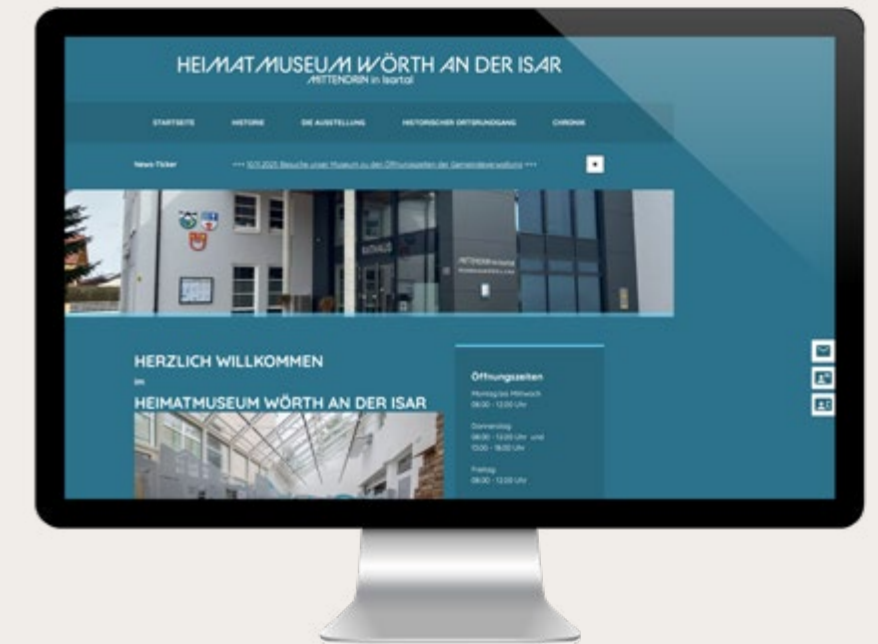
HEIMATMUSEUM WÖRTH AN DER ISAR
MITTENDRIN in Isartal

STARTSEITE HISTORIE DIE AUSSTELLUNG HISTORISCHER ORTSRUNDGANG CHRONIK

News-Ticker +++ 10.11.2025 Besuche unser Museum zu den Öffnungszeiten der Gemeindeverwaltung +++

RATHAUS

MITTENDRIN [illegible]

HERZLICH WILLKOMMEN
im
HEIMATMUSEUM WÖRTH AN DER ISAR

Öffnungszeiten
Montag bis Mittwoch
08:00 - 12:00 Uhr

Donnerstag
08:00 - 12:00 Uhr und
13:00 - 18:00 Uhr

Freitag
08:00 - 12:00 Uhr